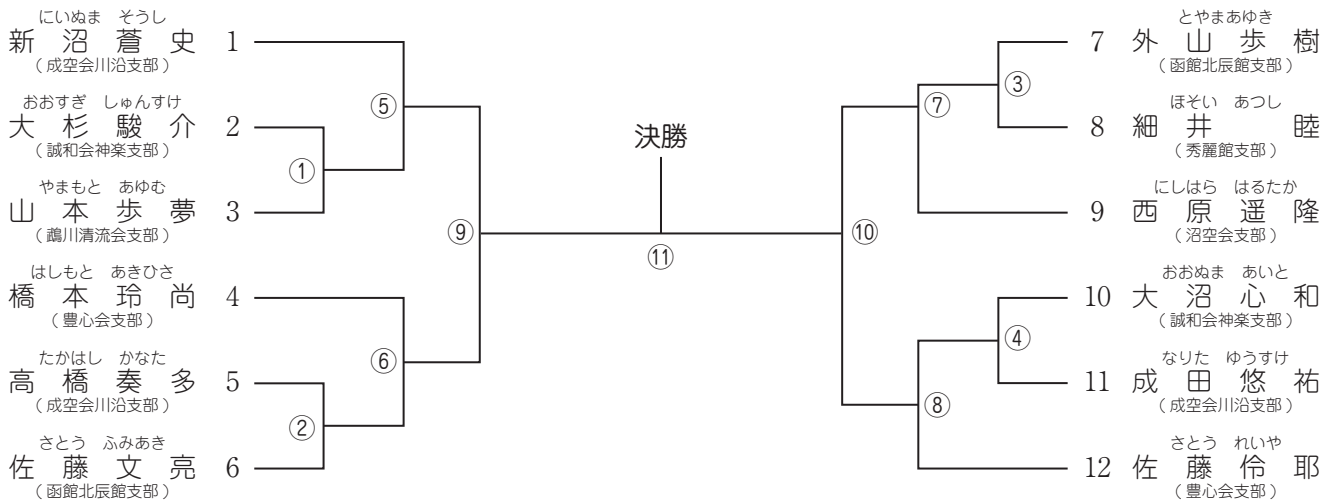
にいぬま そうし
新沼蒼史 1
（成空会川沿支部）

おおすぎ しゅんすけ
大杉駿介 2
（誠和会神楽支部）

やまもと あゆむ
山本歩夢 3
（鵡川清流会支部）

はしもと あきひさ
橋本玲尚 4
（豊心会支部）

たかはし かなた
高橋奏多 5
（成空会川沿支部）

さとう ふみあき
佐藤文亮 6
（函館北辰館支部）

①
②
⑤
⑥
⑨

決勝
⑪

⑩
⑦
⑧
③
④

とやまあゆき
7 外山歩樹
（函館北辰館支部）

ほそい あつし
8 細井睦
（秀麗館支部）

にしはら はるたか
9 西原遥隆
（沼空会支部）

おおぬま あいと
10 大沼心和
（誠和会神楽支部）

なりた ゆうすけ
11 成田悠祐
（成空会川沿支部）

さとう れいや
12 佐藤伶耶
（豊心会支部）